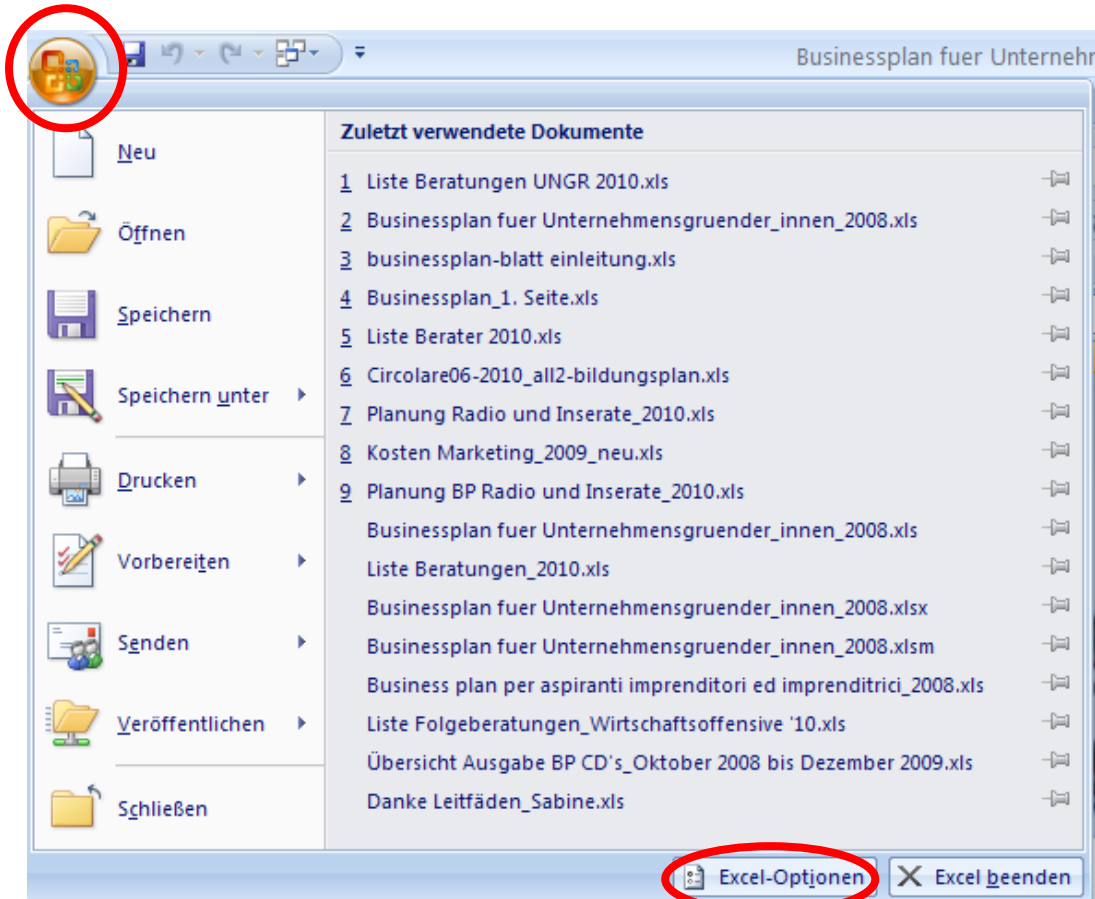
Businessplan fuer Unternehr

Neu

Öffnen

Speichern

Speichern unter

Drucken

Vorbereiten

Senden

Veröffentlichen

Schließen

Zuletzt verwendete Dokumente

1 Liste Beratungen UNGR 2010.xls
2 Businessplan fuer Unternehmensgruender_innen_2008.xls
3 businessplan-blatt einleitung.xls
4 Businessplan_1. Seite.xls
5 Liste Berater 2010.xls
6 Circolare06-2010_all2-bildungsplan.xls
7 Planung Radio und Inserate_2010.xls
8 Kosten Marketing_2009_neu.xls
9 Planung BP Radio und Inserate_2010.xls
Businessplan fuer Unternehmensgruender_innen_2008.xls
Liste Beratungen_2010.xls
Businessplan fuer Unternehmensgruender_innen_2008.xlsx
Businessplan fuer Unternehmensgruender_innen_2008.xlsm
Business plan per aspiranti imprenditori ed imprenditrici_2008.xls
Liste Folgeberatungen_Wirtschaftsoffensive '10.xls
Übersicht Ausgabe BP CD's_Oktober 2008 bis Dezember 2009.xls
Danke Leitfäden_Sabine.xls

Excel-Optionen
Excel beenden